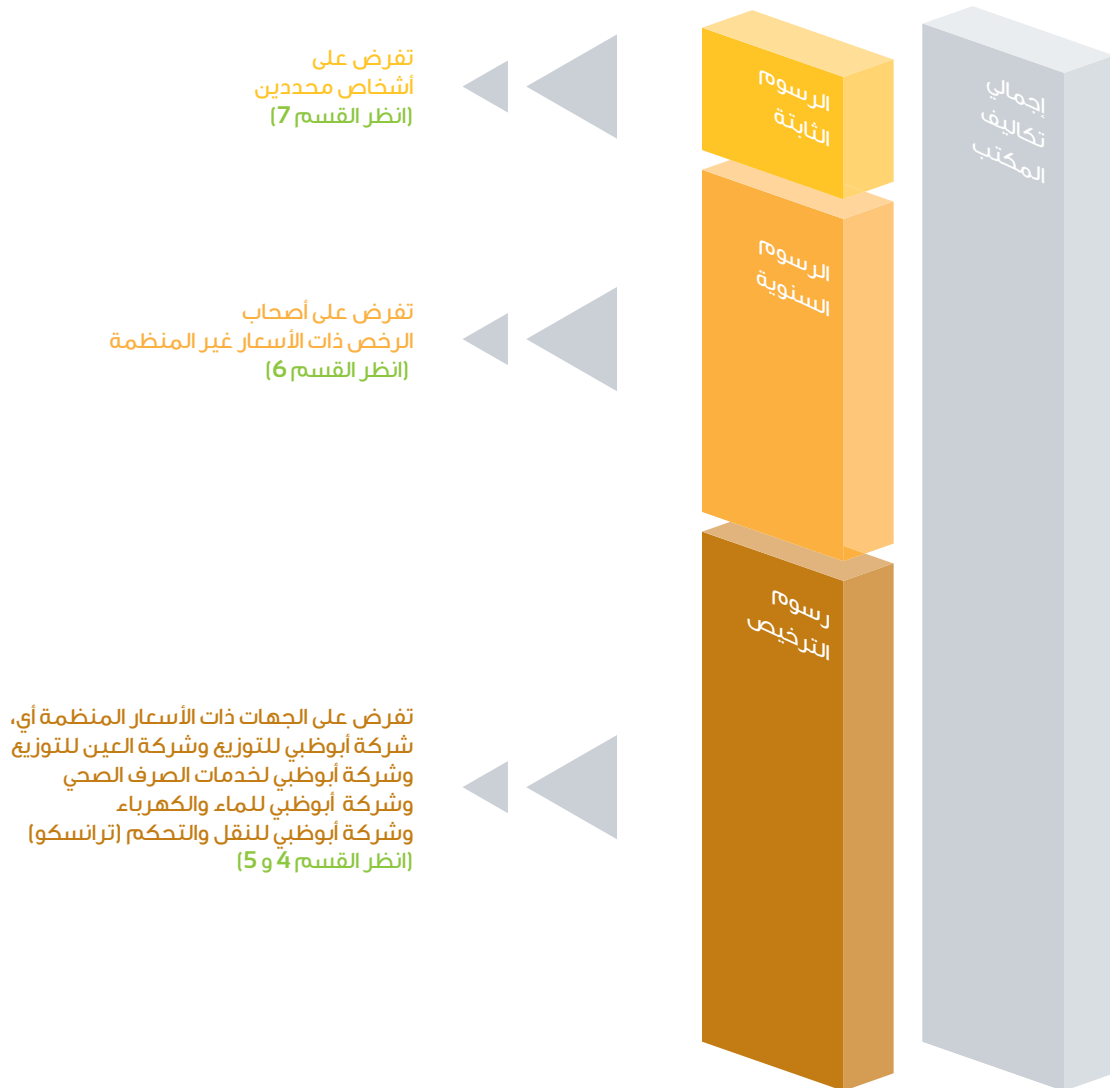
إجمالي تكاليف المكتب

الرسوم الثابتة

تفرض على أشخاص محددين (انظر القسم 7)

الرسوم السنوية

تفرض على أصحاب الرخص ذات الأسعار غير المنظمة (انظر القسم 6)

رسوم الترخيص

تفرض على الجهات ذات الأسعار المنظمة أي، شركة أبوظبي للتوزيع وشركة العين للتوزيع وشركة أبوظبي لخدمات الصرف الصحي وشركة أبوظبي للماء والكهرباء وشركة أبوظبي للنقل والتحكم (ترانسكو) (انظر القسم 4 و 5)